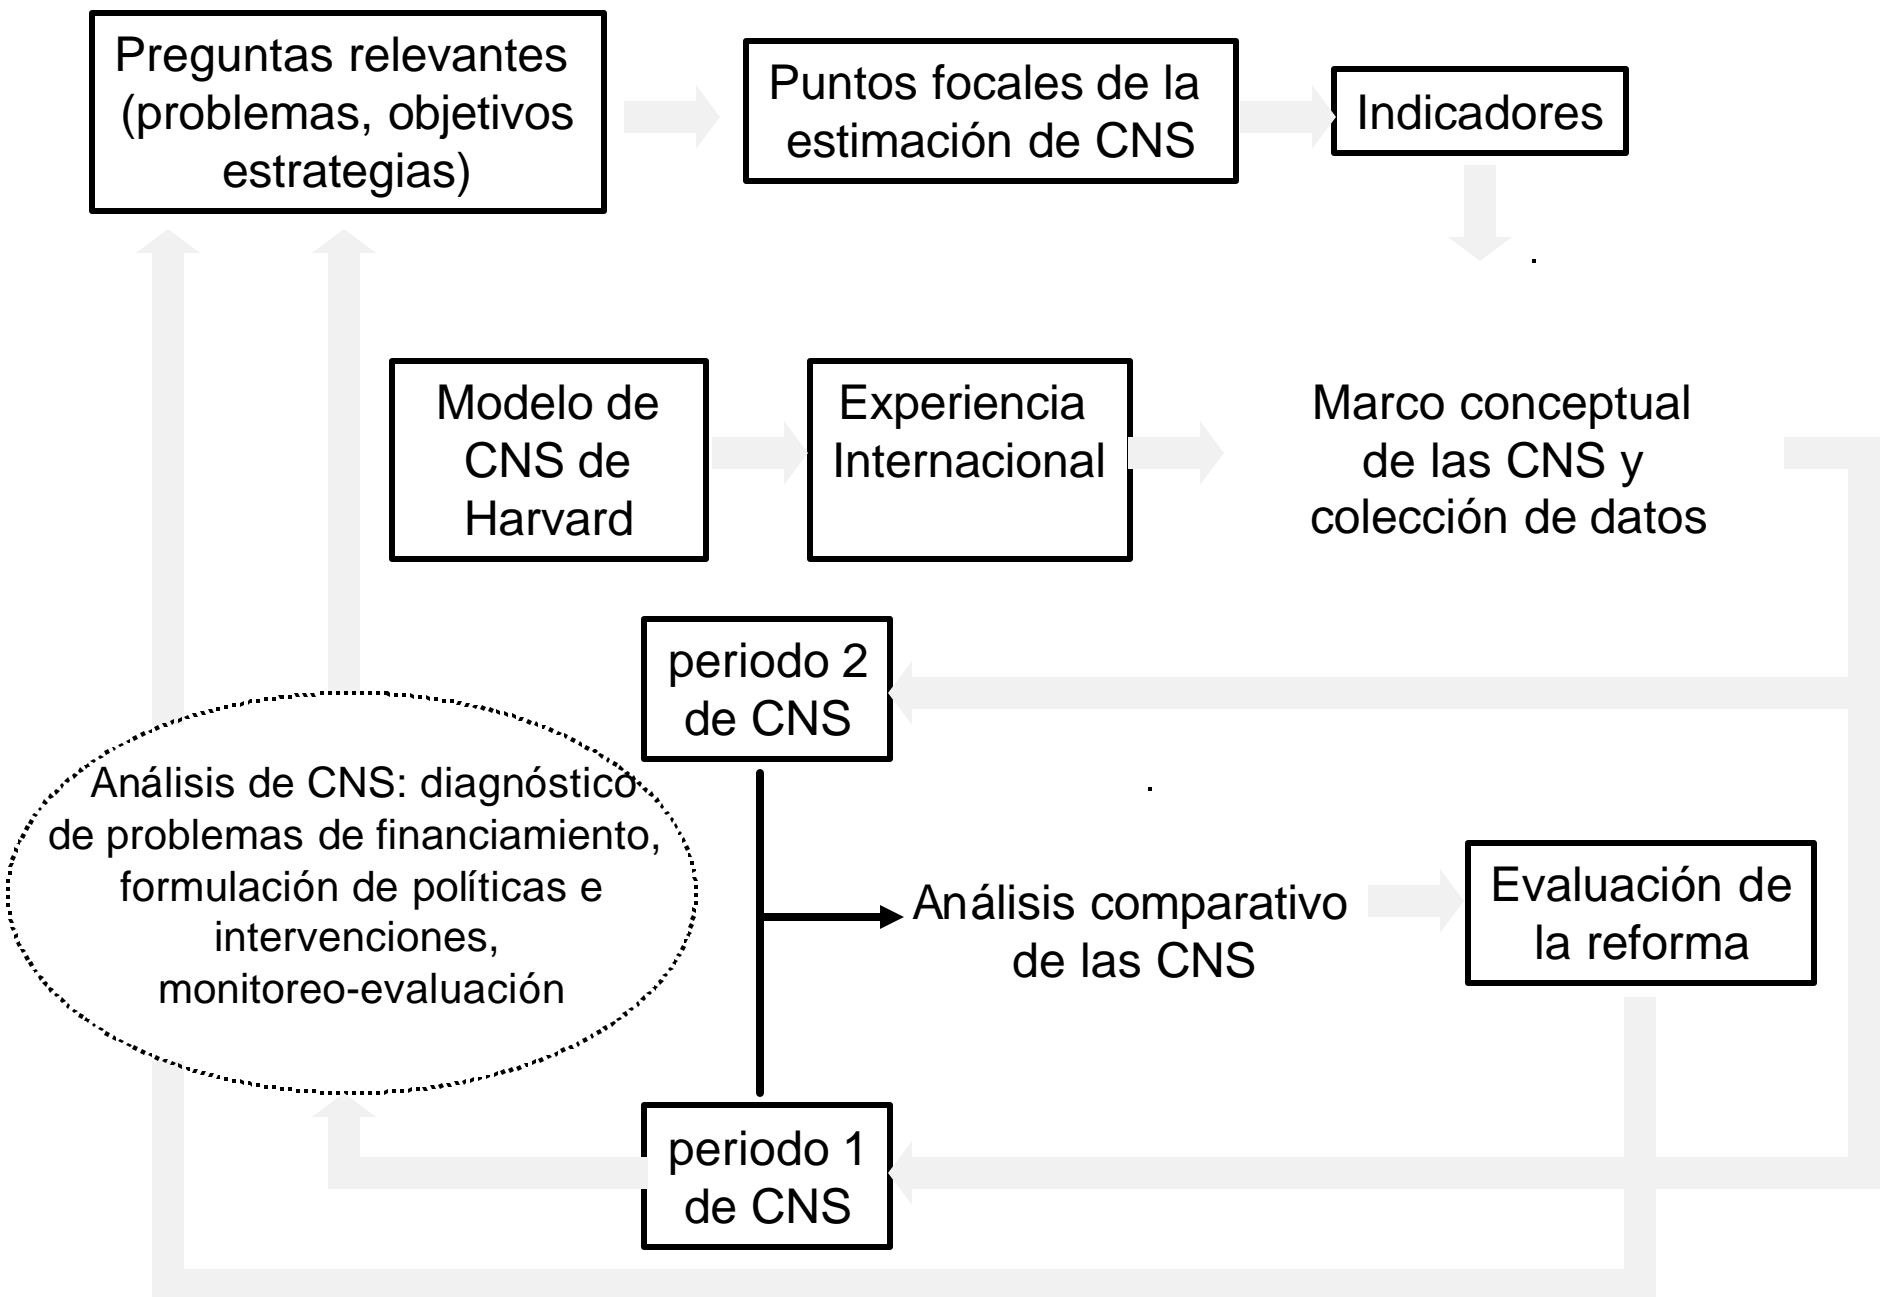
Preguntas relevantes (problemas, objetivos estrategias)

Puntos focales de la estimación de CNS

Indicadores

Modelo de CNS de Harvard

Experiencia Internacional

Marco conceptual de las CNS y colección de datos

periodo 2 de CNS

Análisis de CNS: diagnóstico de problemas de financiamiento, formulación de políticas e intervenciones, monitoreo-evaluación

Análisis comparativo de las CNS

Evaluación de la reforma

periodo 1 de CNS